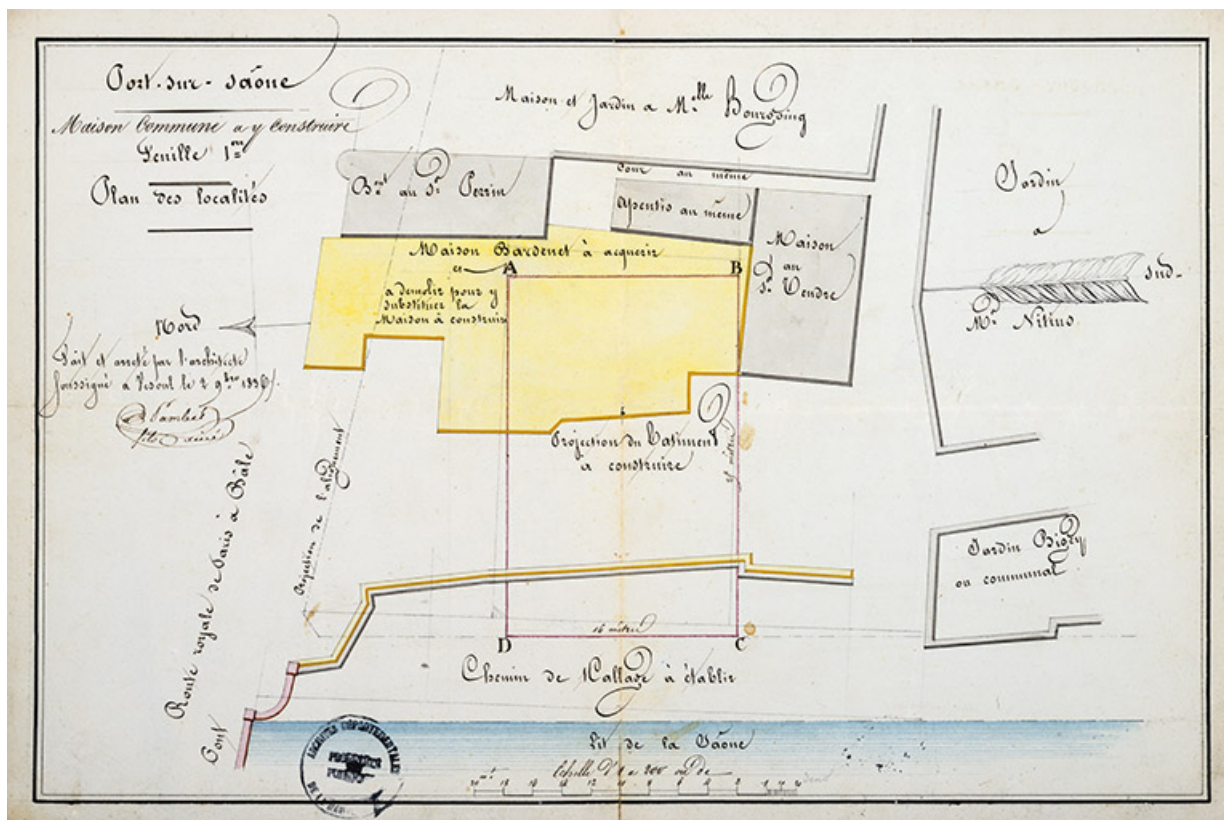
Port-sur-Saône

Maison Commune à y construire

Feuille 1re

Plan des localités

Maison et Jardin à Mlle Bourgoing

Bt au Sr Perrin

Cour au même

Apentis au même

Maison au Sr Vendre

Jardin à Mr Nitius

Sud

Maison Bardenet à acquérir et à demolir pour y substituer la Maison à construire

A

B

Nord

Fait et arrêté par l'architecte soussigné à Vesoul le 2 9bre 1836.

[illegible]

Projection du batiment à construire

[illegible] mètres

Projection de l'alignement

Route royale de Paris à Bâle

Jardin Biory ou communal

15 mètres

D

C

Chemin de Hallage à établir

Pont

Lit de la Saône

Echelle de 1 à 200 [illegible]

ARCHIVES DÉPARTEMENTALES PRÉFECTURE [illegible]